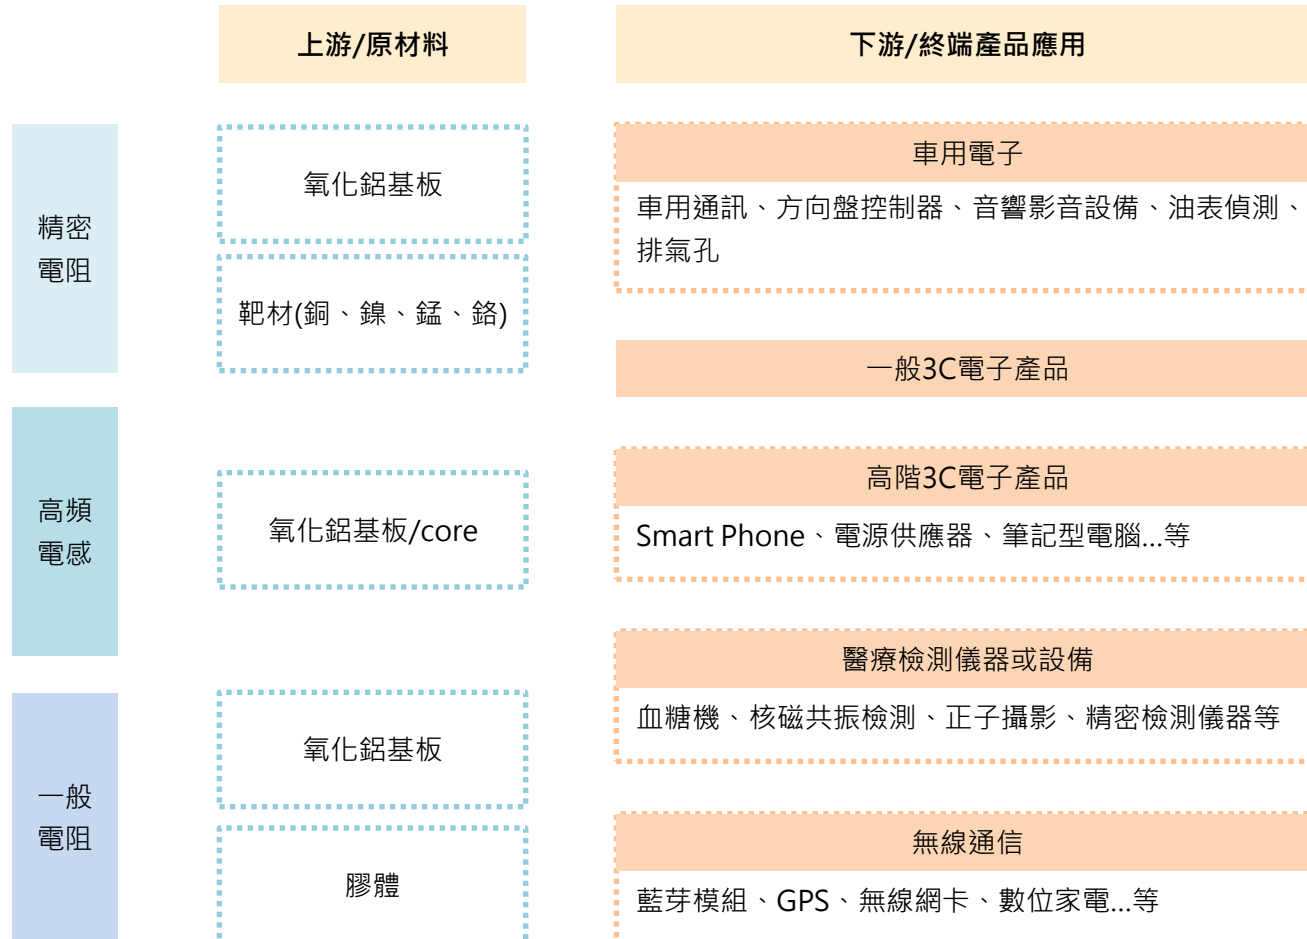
上游/原材料

下游/終端產品應用

精密電阻

氧化鋁基板

靶材(銅、鎳、錳、鉻)

車用電子

車用通訊、方向盤控制器、音響影音設備、油表偵測、排氣孔

一般3C電子產品

高頻電感

氧化鋁基板/core

高階3C電子產品

Smart Phone、電源供應器、筆記型電腦...等

醫療檢測儀器或設備

血糖機、核磁共振檢測、正子攝影、精密檢測儀器等

一般電阻

氧化鋁基板

膠體

無線通信

藍芽模組、GPS、無線網卡、數位家電...等